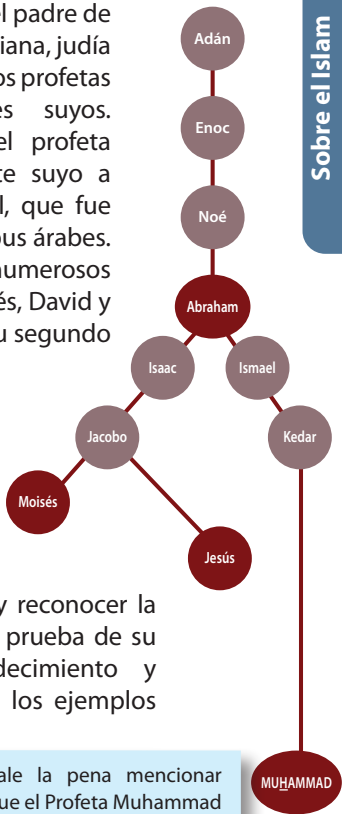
l padre de
iana, judía
os profetas
es suyos.
el profeta
e suyo a
l, que fue
ous árabes.
umerosos
és, David y
u segundo

Adán

Enoc

Noé

Abraham

Isaac

Ismael

Jacobo

Kedar

Moisés

Jesús

MUHAMMAD

Sobre el Islam

y reconocer la
prueba de su
decimiento y
los ejemplos

ale la pena mencionar
ue el Profeta Muhammad